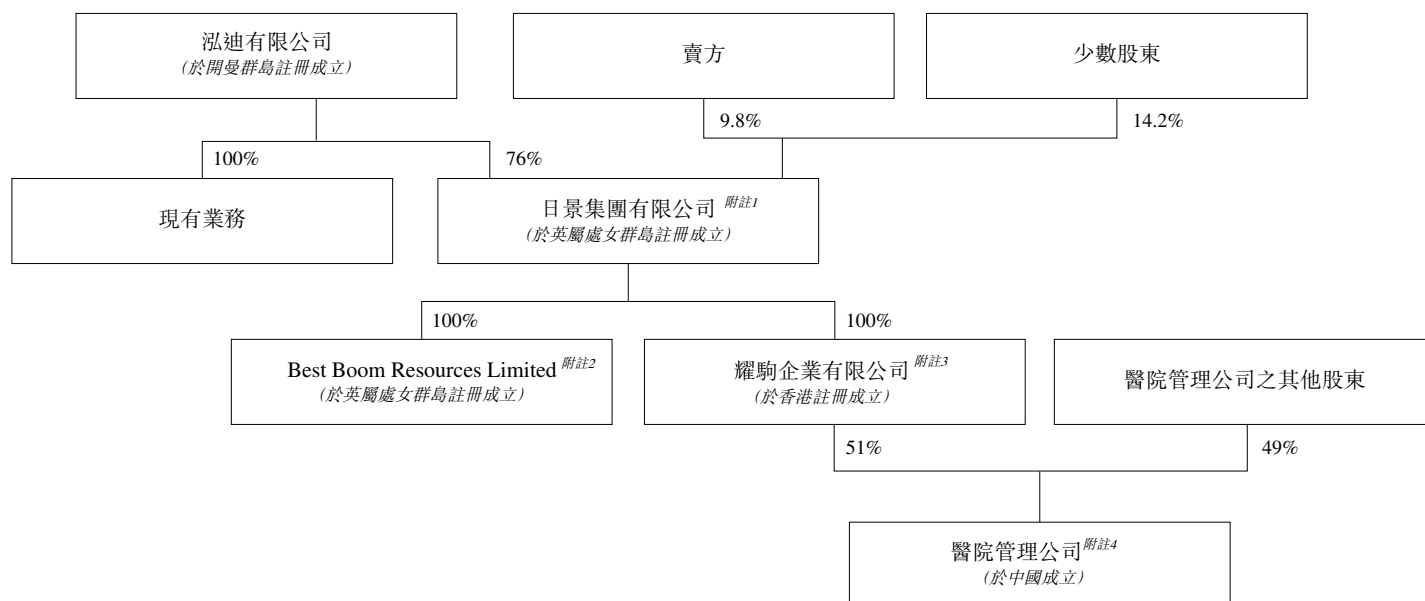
泓迪有限公司
(於開曼群島註冊成立)

賣方

少數股東

9.8%

14.2%

100%

76%

現有業務

日景集團有限公司 附註1
(於英屬處女群島註冊成立)

100%

100%

Best Boom Resources Limited 附註2
(於英屬處女群島註冊成立)

耀駒企業有限公司 附註3
(於香港註冊成立)

醫院管理公司之其他股東

51%

49%

醫院管理公司附註4
(於中國成立)